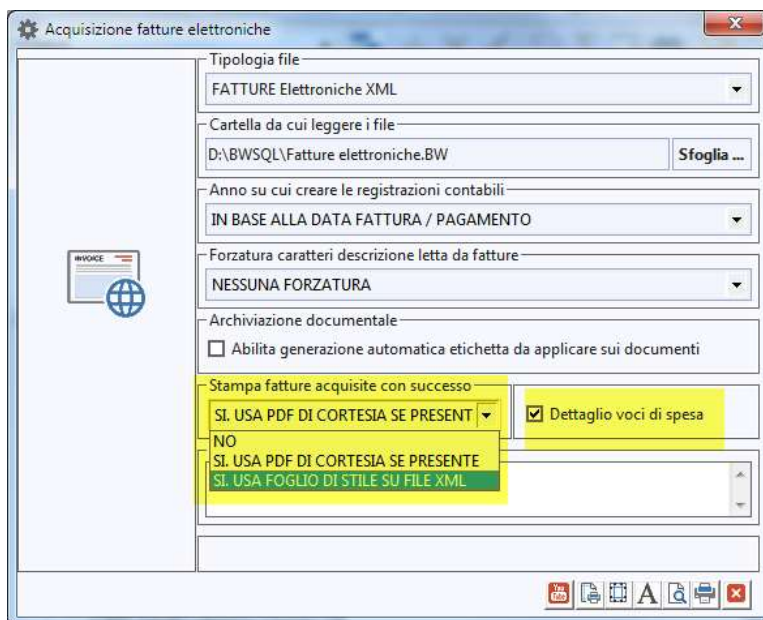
Acquisizione fatture elettroniche

INVOICE

Tipologia file
FATTURE Elettroniche XML

Cartella da cui leggere i file
D:\BWSQL\Fatture elettroniche.BW
Sfoglia ...

Anno su cui creare le registrazioni contabili
IN BASE ALLA DATA FATTURA / PAGAMENTO

Forzatura caratteri descrizione letta da fatture
NESSUNA FORZATURA

Archiviazione documentale
Abilita generazione automatica etichetta da applicare sui documenti

Stampa fatture acquisite con successo
SI. USA PDF DI CORTESIA SE PRESENT
NO
SI. USA PDF DI CORTESIA SE PRESENTE
SI. USA FOGLIO DI STILE SU FILE XML

Dettaglio voci di spesa